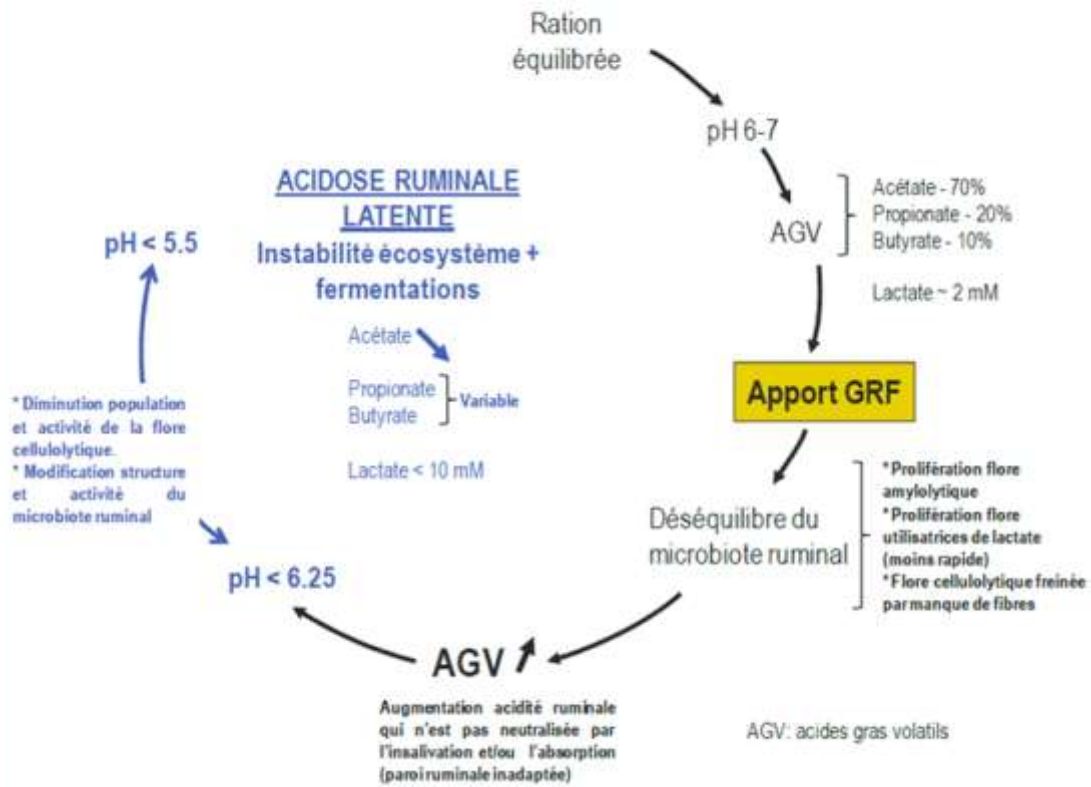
Ration équilibrée

pH 6-7

AGV

Acétate - 70%
Propionate - 20%
Butyrate - 10%

Lactate ~ 2 mM

Apport GRF

Déséquilibre du microbiote ruminal

* Prolifération flore amylolytique
* Prolifération flore utilisatrices de lactate (moins rapide)
* Flore cellulolytique freinée par manque de fibres

AGV

Augmentation acidité ruminale qui n'est pas neutralisée par l'insalivation et/ou l'absorption (paroi ruminale inadaptée)

AGV: acides gras volatils

pH < 6.25

* Diminution population et activité de la flore cellulolytique.
* Modification structure et activité du microbiote ruminal

pH < 5.5

ACIDOSE RUMINALE LATENTE
Instabilité écosystème + fermentations

Acétate

Propionate
Butyrate
Variable

Lactate < 10 mM